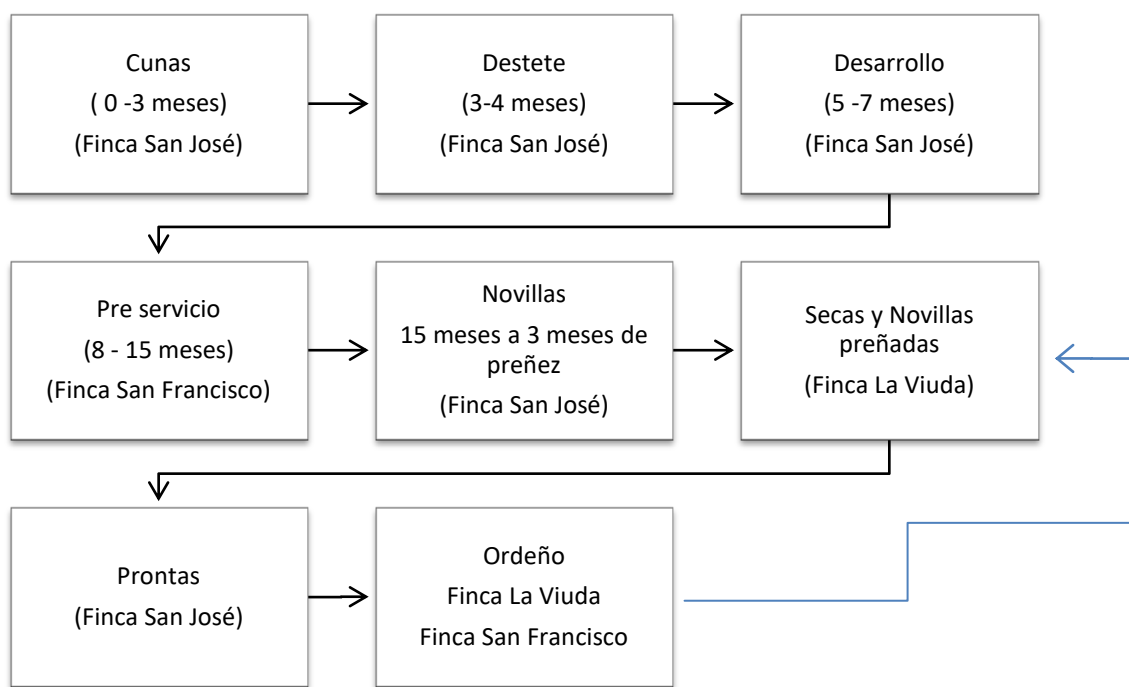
Cunas
( 0 -3 meses)
(Finca San José)

Destete
(3-4 meses)
(Finca San José)

Desarrollo
(5 -7 meses)
(Finca San José)

Pre servicio
(8 - 15 meses)
(Finca San Francisco)

Novillas
15 meses a 3 meses de preñez
(Finca San José)

Secas y Novillas preñadas
(Finca La Viuda)

Prontas
(Finca San José)

Ordeño
Finca La Viuda
Finca San Francisco